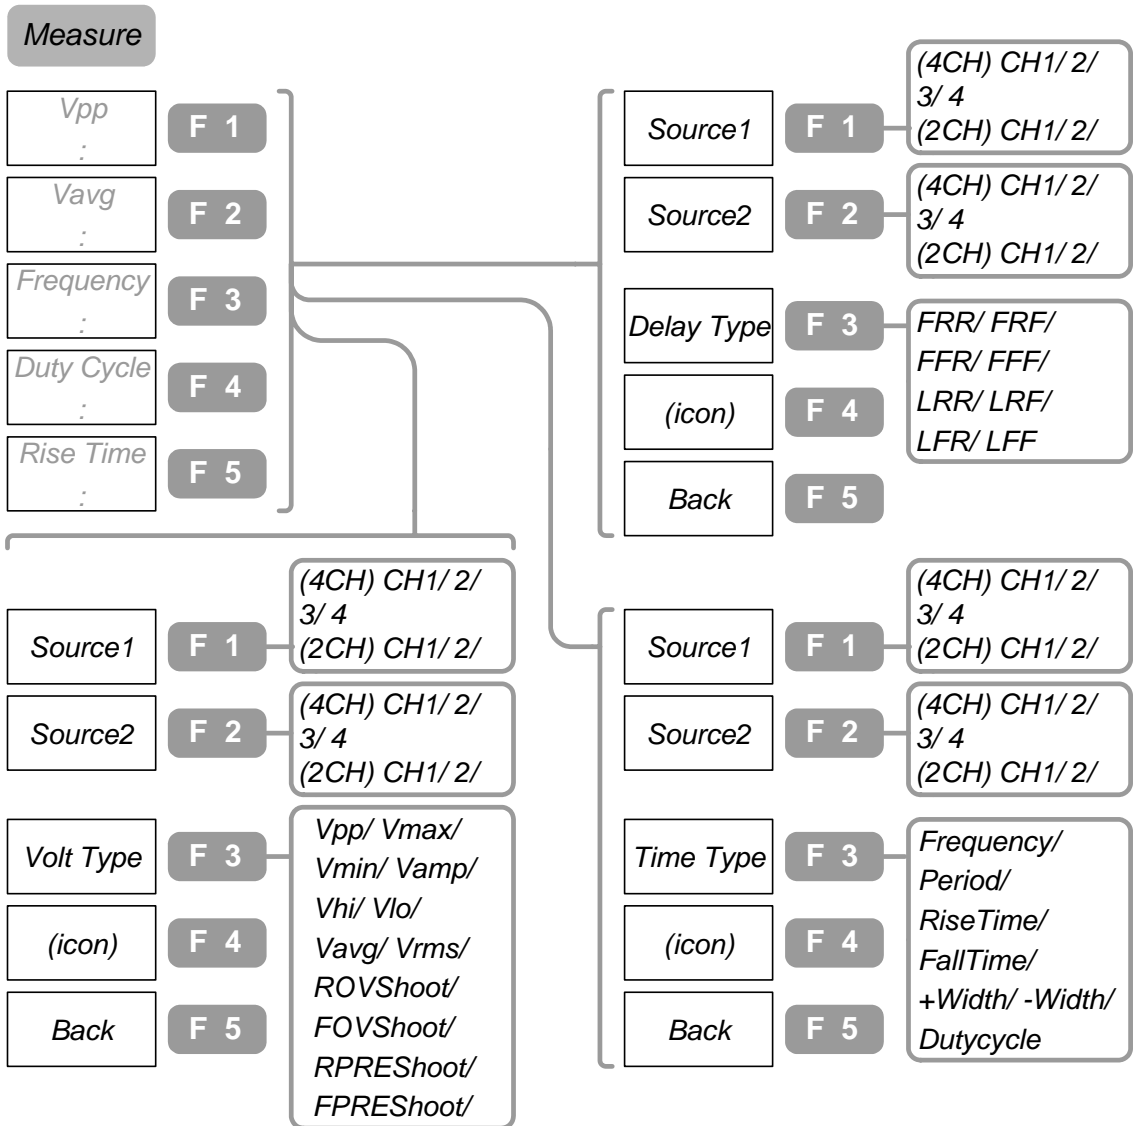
Measure

Vpp
:
F 1

Vavg
:
F 2

Frequency
:
F 3

Duty Cycle
:
F 4

Rise Time
:
F 5

Source1
F 1
(4CH) CH1/ 2/ 3/ 4
(2CH) CH1/ 2/

Source2
F 2
(4CH) CH1/ 2/ 3/ 4
(2CH) CH1/ 2/

Delay Type
F 3
FRR/ FRF/ FFR/ FFF/ LRR/ LRF/ LFR/ LFF

(icon)
F 4

Back
F 5

Source1
F 1
(4CH) CH1/ 2/ 3/ 4
(2CH) CH1/ 2/

Source2
F 2
(4CH) CH1/ 2/ 3/ 4
(2CH) CH1/ 2/

Volt Type
F 3
Vpp/ Vmax/ Vmin/ Vamp/ Vhi/ Vlo/ Vavg/ Vrms/ ROVShoot/ FOVShoot/ RPREShoot/ FPREShoot/

(icon)
F 4

Back
F 5

Source1
F 1
(4CH) CH1/ 2/ 3/ 4
(2CH) CH1/ 2/

Source2
F 2
(4CH) CH1/ 2/ 3/ 4
(2CH) CH1/ 2/

Time Type
F 3
Frequency/ Period/ RiseTime/ FallTime/ +Width/ -Width/ Dutycycle

(icon)
F 4

Back
F 5